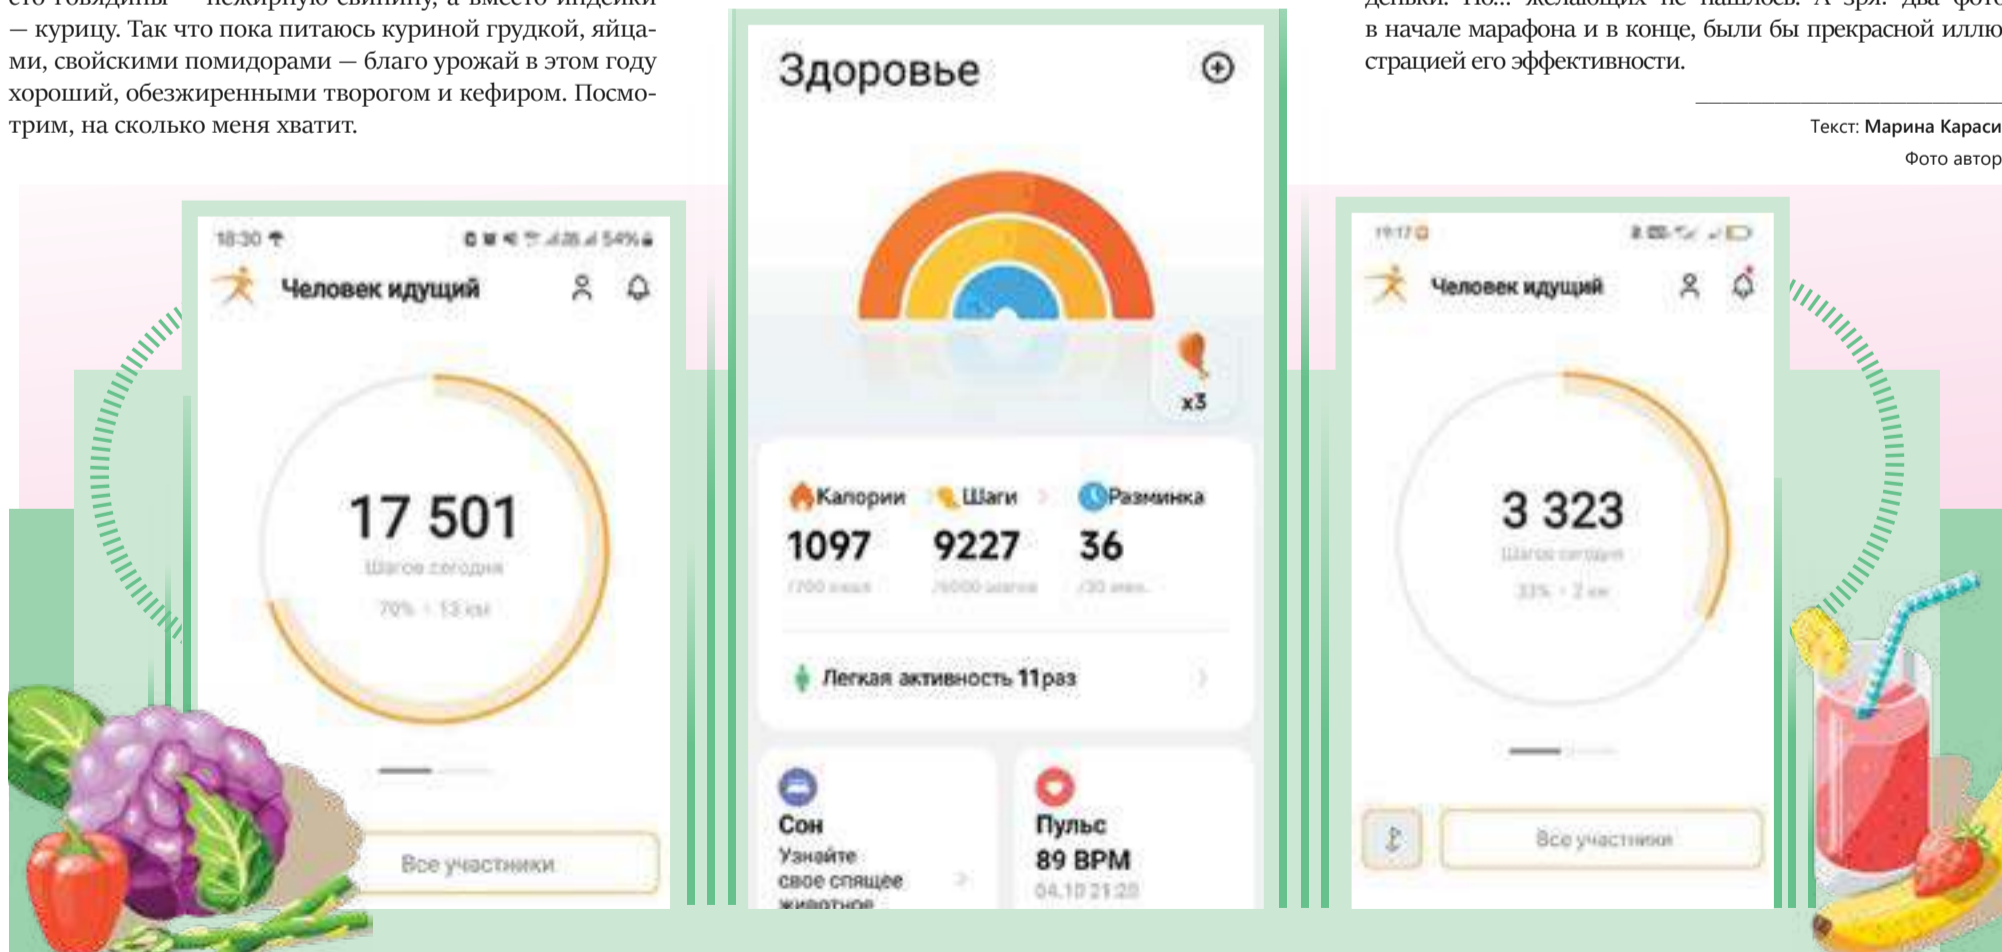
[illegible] — курицу. Так что пока питаюсь куриной грудкой, яйцами, свойскими помидорами — благо урожай в этом году хороший, обезжиренными творогом и кефиром. Посмотрим, на сколько меня хватит.

Здоровье

x3

Калории 1097 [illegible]
Шаги 9227 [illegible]
Разминка 36 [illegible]

Легкая активность 11 раз

Сон
Узнайте свое спящее животное

Пульс
89 BPM
04.10 21:20

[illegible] в начале марафона и в конце, были бы прекрасной иллюстрацией его эффективности.

Текст: Марина Караси
Фото автор

18:30 54%
Человек идущий
17 501
Шагов сегодня
70% · 13 км
Все участники

19:17
Человек идущий
3 323
Шагов сегодня
33% · 2 км
Все участники